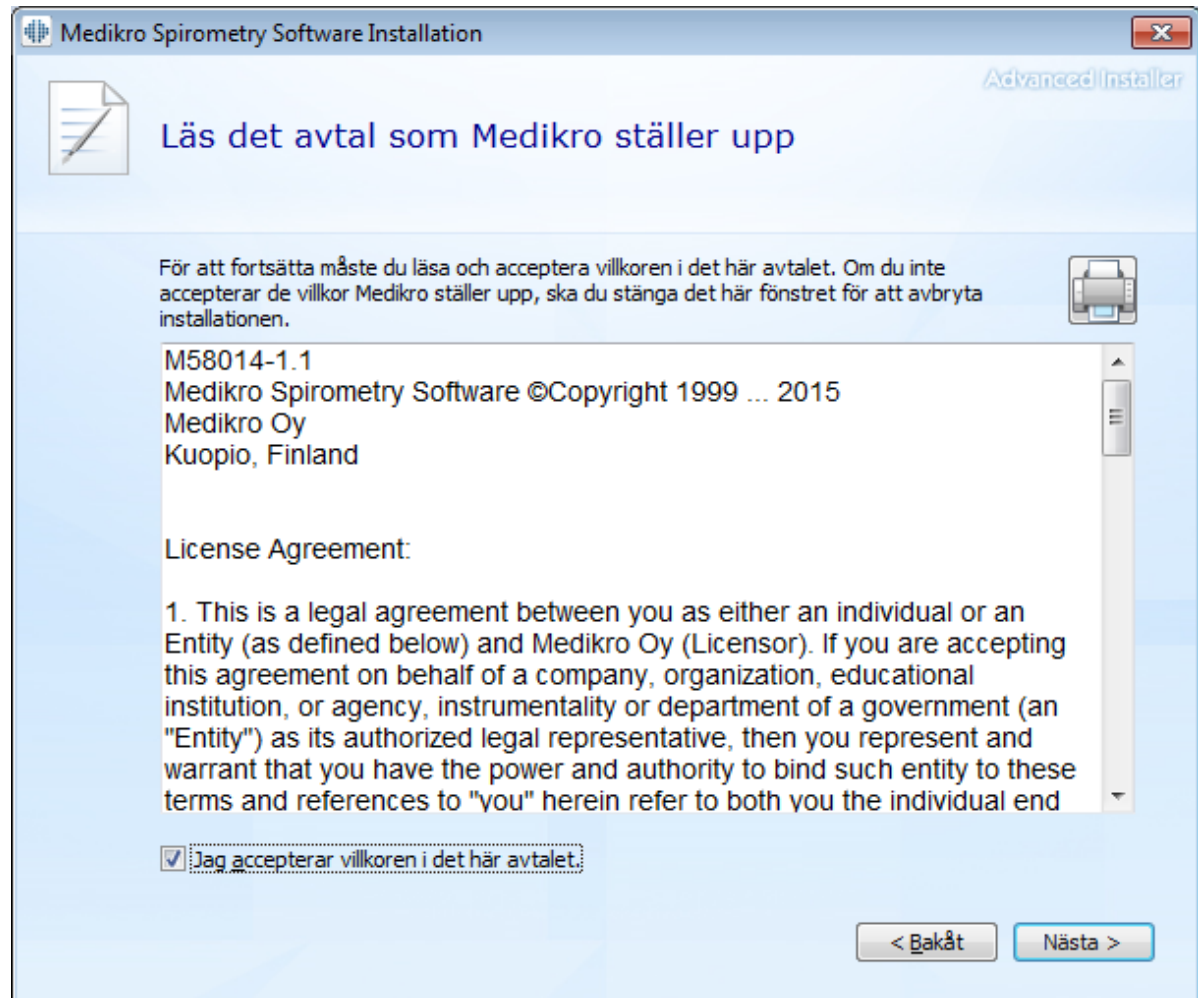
Medikro Spirometry Software Installation

Advanced Installer

Läs det avtal som Medikro ställer upp

För att fortsätta måste du läsa och acceptera villkoren i det här avtalet. Om du inte accepterar de villkor Medikro ställer upp, ska du stänga det här fönstret för att avbryta installationen.

M58014-1.1
Medikro Spirometry Software ©Copyright 1999 ... 2015
Medikro Oy
Kuopio, Finland

License Agreement:

1. This is a legal agreement between you as either an individual or an Entity (as defined below) and Medikro Oy (Licensor). If you are accepting this agreement on behalf of a company, organization, educational institution, or agency, instrumentality or department of a government (an "Entity") as its authorized legal representative, then you represent and warrant that you have the power and authority to bind such entity to these terms and references to "you" herein refer to both you the individual end

Jag accepterar villkoren i det här avtalet.

< Bakåt

Nästa >